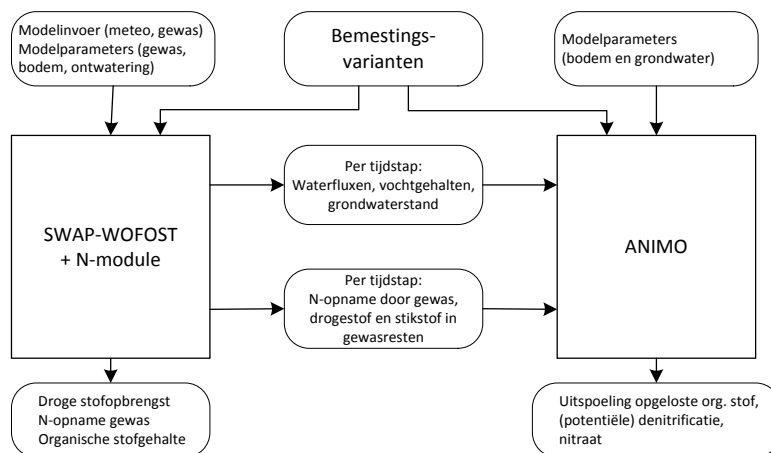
Modelinvoer (meteo, gewas)
Modelparameters (gewas, bodem, ontwatering)

Bemestingsvarianten

Modelparameters
(bodem en grondwater)

SWAP-WOFOST
+ N-module

Per tijdstap:
Waterfluxen, vochtgehalten, grondwaterstand

Per tijdstap:
N-opname door gewas, drogestof en stikstof in gewasresten

ANIMO

Droge stofopbrengst
N-opname gewas
Organische stofgehalte

Uitspoeling opgeloste org. stof, (potentiële) denitrificatie, nitraat